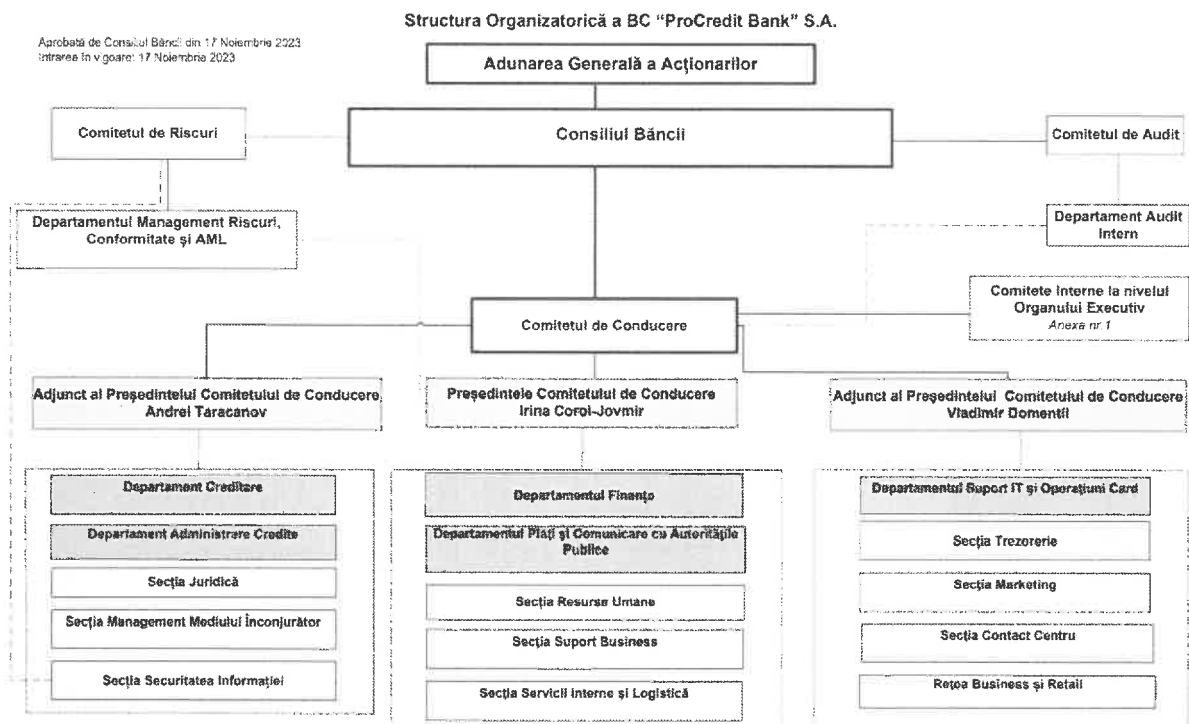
Structura Organizatorică a BC "ProCredit Bank" S.A.

Aprobată de Consiliul Băncii din 17 Noiembrie 2023
Intrarea în vigoare: 17 Noiembrie 2023

Adunarea Generală a Acționarilor

Comitetul de Riscuri

Consiliul Băncii

Comitetul de Audit

Departamentul Management Riscuri, Conformitate și AML

Departament Audit Intern

Comitete Interne la nivelul Organului Executiv
Anexa nr 1

Comitetul de Conducere

Adjunct al Președintelui Comitetului de Conducere Andrei Taracanov

Președintele Comitetului de Conducere Irina Coroi-Jovmir

Adjunct al Președintelui Comitetului de Conducere Vladimir Domenti

Departament Creditare

Departament Administrare Credite

Secția Juridică

Secția Management Mediului înconjurător

Secția Securitatea Informației

Departamentul Finanțe

Departamentul Plăți și Comunicare cu Autoritățile Publice

Secția Resurse Umane

Secția Suport Business

Secția Servicii Interne și Logistică

Departamentul Suport IT și Operațiuni Card

Secția Trezorerie

Secția Marketing

Secția Contact Centru

Rețea Business și Retail